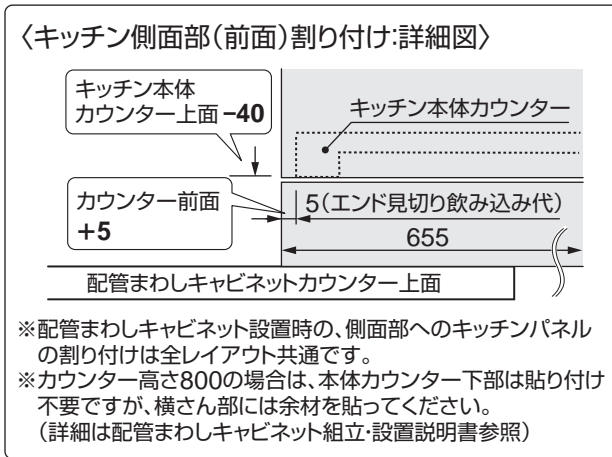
〈キッチン側面部（前面）割り付け:詳細図〉

キッチン本体
カウンター上面 −40

キッチン本体カウンター

カウンター前面
+5

5（エンド見切り飲み込み代）

655

配管まわしキャビネットカウンター上面

※配管まわしキャビネット設置時の、側面部へのキッチンパネルの割り付けは全レイアウト共通です。
※カウンター高さ800の場合は、本体カウンター下部は貼り付け不要ですが、横さん部には余材を貼ってください。
（詳細は配管まわしキャビネット組立・設置説明書参照）